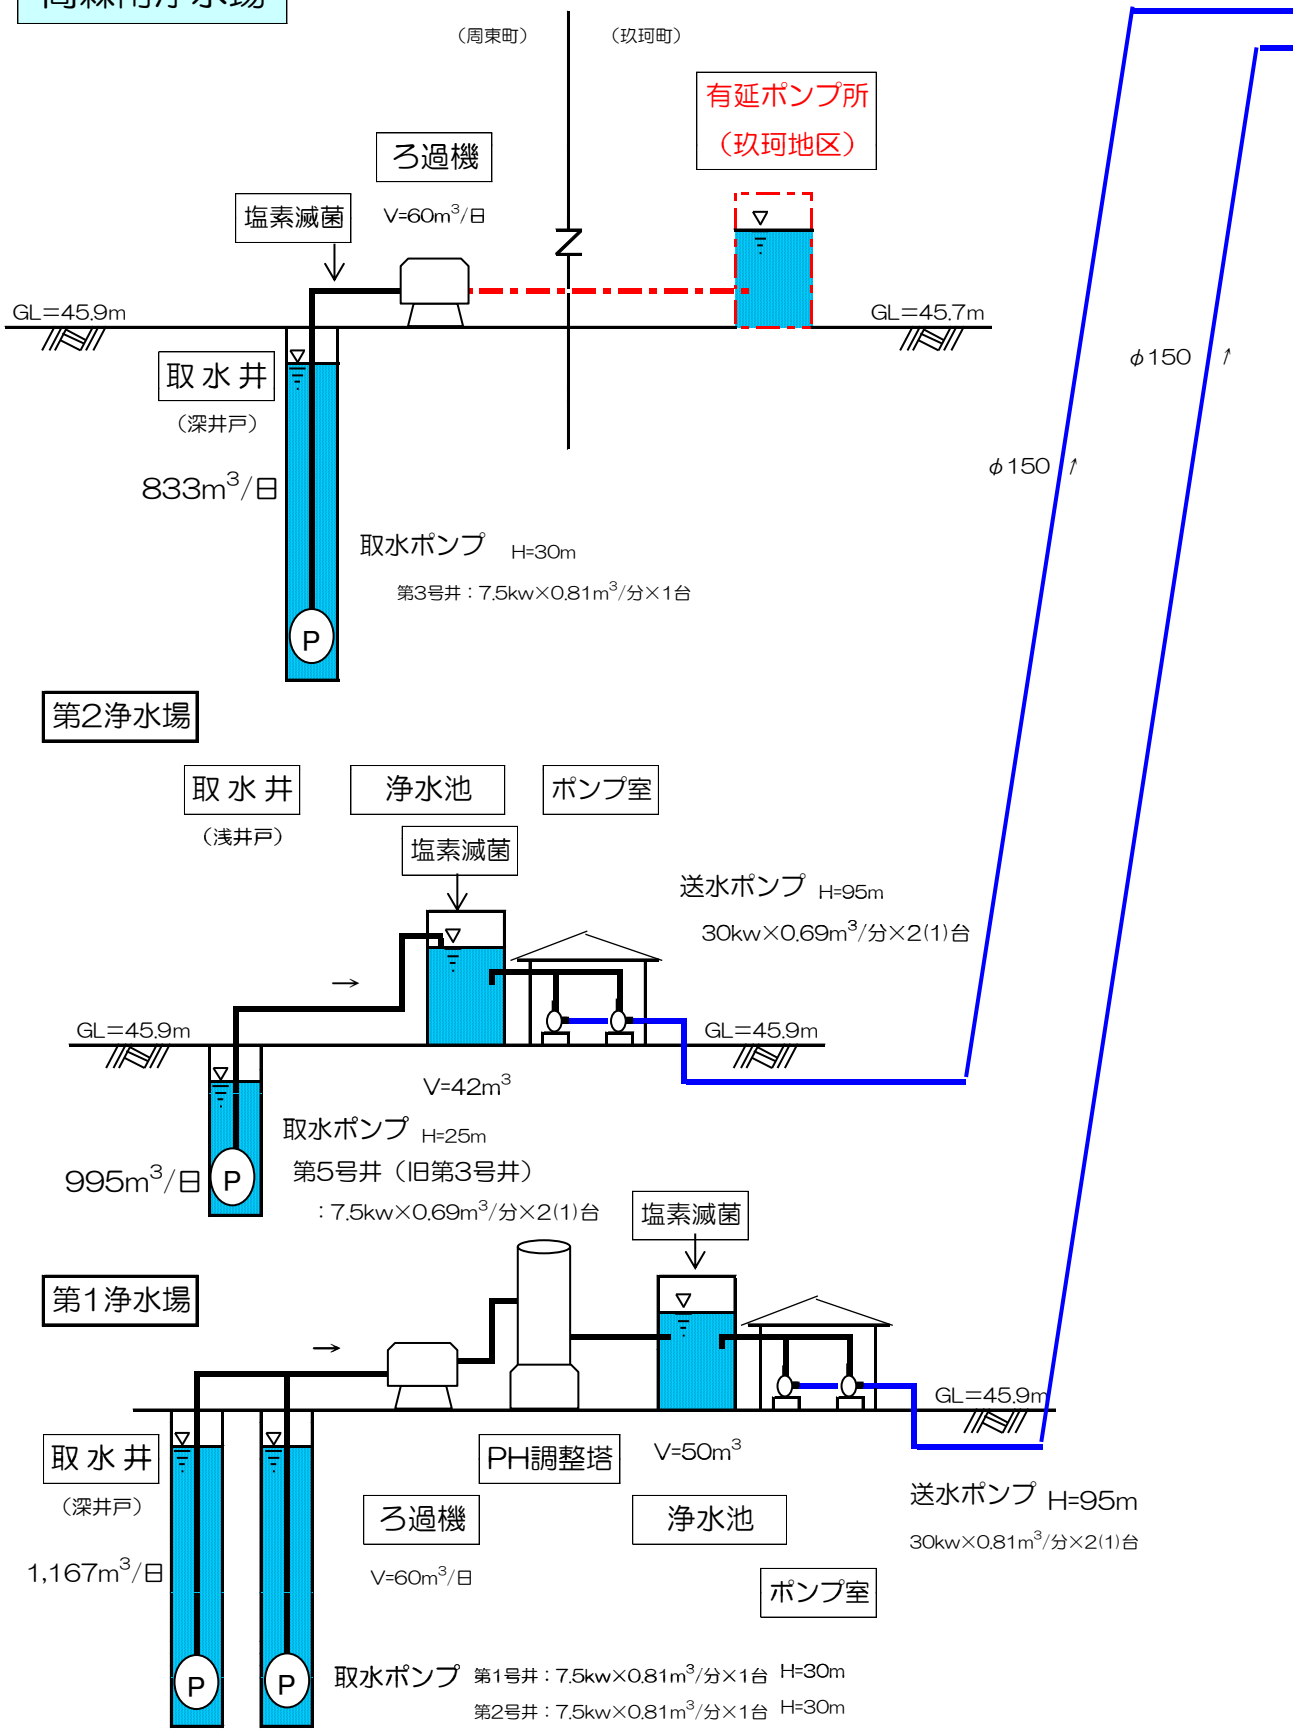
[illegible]

（周東町）

（玖珂町）

有延ポンプ所
（玖珂地区）

ろ過機

塩素滅菌

V=60m$^3$/日

GL=45.9m

GL=45.7m

取 水 井
（深井戸）

833m$^3$/日

$\phi$150

$\phi$150

取水ポンプ H=30m
第3号井：7.5kw×0.81m$^3$/分×1台

P

第2浄水場

取 水 井
（浅井戸）

浄水池

ポンプ室

塩素滅菌

送水ポンプ H=95m
30kw×0.69m$^3$/分×2(1)台

GL=45.9m

GL=45.9m

V=42m$^3$

取水ポンプ H=25m
第5号井（旧第3号井）
：7.5kw×0.69m$^3$/分×2(1)台

995m$^3$/日

P

塩素滅菌

第1浄水場

GL=45.9m

取 水 井
（深井戸）

1,167m$^3$/日

PH調整塔

V=50m$^3$

ろ過機

V=60m$^3$/日

浄水池

ポンプ室

送水ポンプ H=95m
30kw×0.81m$^3$/分×2(1)台

P

P

取水ポンプ 第1号井：7.5kw×0.81m$^3$/分×1台 H=30m
第2号井：7.5kw×0.81m$^3$/分×1台 H=30m